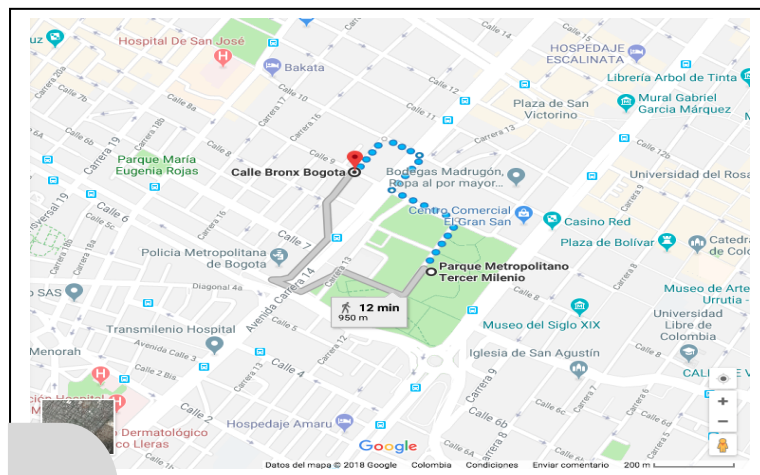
uz
Hospital De San José
Bakata
HOSPEDAJE ESCALINATA
Librería Arbol de Tinta
Mural Gabriel García Márquez
Plaza de San Victorino
Calle 14
Calle 12
Carrera 13
Calle 12b
Universidad del Rosa
Carrera 19
Carrera 18
Carrera 17
Carrera 16
Calle 8a
Calle 10
Calle 11
Calle 9
Parque María Eugenia Rojas
Calle Bronx Bogota
Bodegas Madrugón, Ropa al por mayor...
Centro Comercial El Gran San
Casino Red
Calle 6
Carrera 6b
Calle 7
Policia Metropolitana de Bogota
Plaza de Bolívar
Catedr de Colo
Parque Metropolitano Tercer Milenio
Diagonal 4a
Avenida Carrera 14
Carrera 13
12 min
950 m
Calle 8
Museo de Arte Urrutia
o SAS
Transmilenio Hospital
Calle 5
Museo del Siglo XIX
Universidad Libre de Colombia
Menorah
Avenida Calle 3
Calle 2 Bis
Calle 4
Iglesia de San Agustín
CALLE V
Carrera 9
Carrera 7
Calle 2
Dermatológico co Lleras
Hospedaje Amaru
Calle 6b
Calle 6c
Google
Datos del mapa ©2018 Google
Colombia
Condiciones
Enviar comentario
200 m